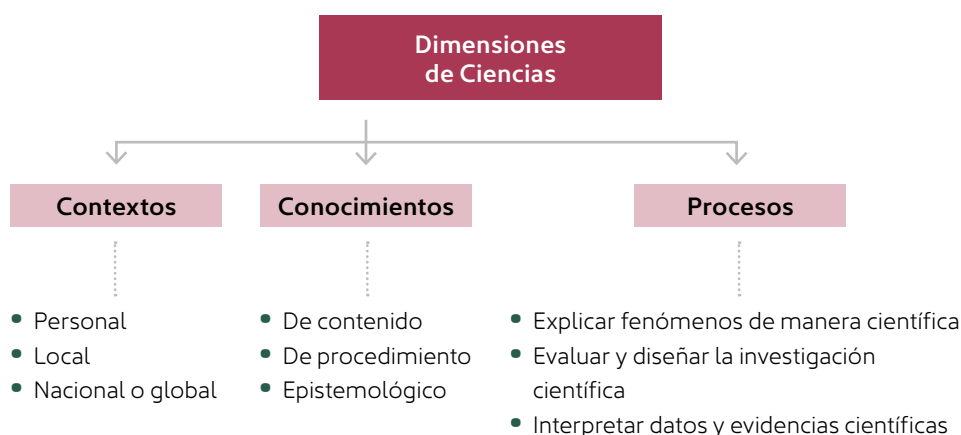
Dimensiones de Ciencias

Contextos

- Personal
- Local
- Nacional o global

Conocimientos

- De contenido
- De procedimiento
- Epistemológico

Procesos

- Explicar fenómenos de manera científica
- Evaluar y diseñar la investigación científica
- Interpretar datos y evidencias científicas